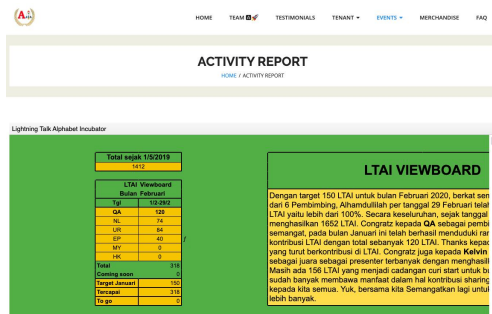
HOME TEAM TESTIMONIALS TENANT EVENTS MERCHANDISE FAQ

ACTIVITY REPORT

HOME / ACTIVITY REPORT

Lightning Talk Alphabet Incubator

| Total sejak 1/5/2019 |
|---|
| 1412 |

| LTAI Viewboard Bulan Februari | |
|---|---|
| Tgl | 1/2-29/2 |
| QA | 120 |
| NL | 74 |
| UR | 64 |
| EP | 40 |
| MY | 0 |
| HK | 0 |
| Total | 318 |
| Coming soon | 0 |
| Target Januari | 150 |
| Tercapai | 318 |
| To go | 0 |

LTAI VIEWBOARD

Dengan target 150 LTAI untuk bulan Februari 2020, berkat sen dari 6 Pembimbing, Alhamdullilah per tanggal 29 Februari telah LTAI yaitu lebih dari 100%. Secara keseluruhan, sejak tanggal menghasilkan 1652 LTAI. Congratz kepada QA sebagai pembi semangat, pada bulan Januari ini telah berhasil menduduki ran kontribusi LTAI dengan total sebanyak 120 LTAI. Thanks kepac yang turut berkontribusi di LTAI. Congratz juga kepada Kelvin sebagai juara sebagai presenter terbanyak dengan menghasil Masih ada 156 LTAI yang menjadi cadangan curi start untuk bu sudah banyak membawa manfaat dalam hal kontribusi sharing kepada kita semua. Yuk, bersama kita Semangatkan lagi untul lebih banyak.